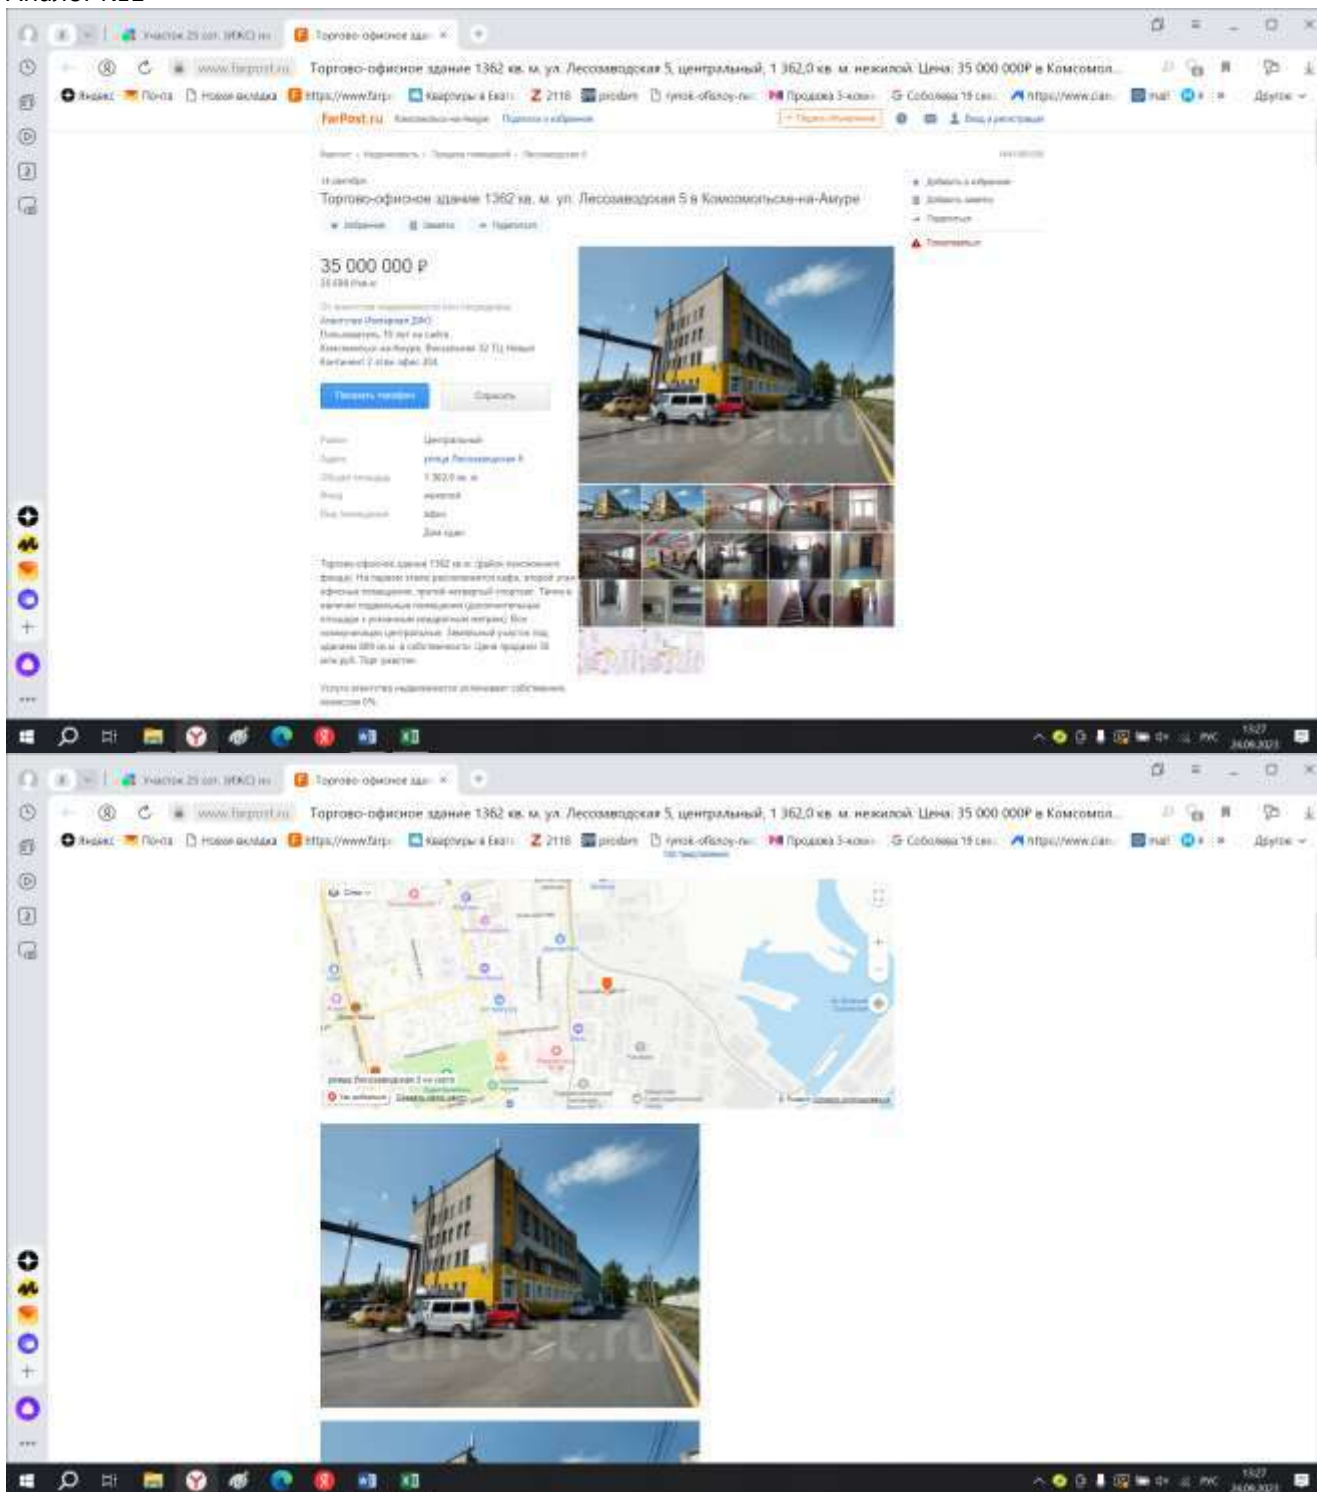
Участок 25 сот. ИЖС
Торгово-офисное зда
www.farpost.ru
Торгово-офисное здание 1362 кв. м. ул. Лесозаводская 5, центральный, 1 362,0 кв. м. нежилой. Цена: 35 000 000₽ в Комсомол...
Яндекс
Почта
Новая вкладка
https://www.farp
Квартиры в Екат
2116
prodam
rynok-ofisnoy-n
Продажа 3-комн
Соболева 19 сек
https://www.cian
mail
Другое
FarPost.ru
Торгово-офисное здание 1362 кв. м. ул. Лесозаводская 5 в Комсомольске-на-Амуре
35 000 000 ₽
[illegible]
Показать телефон
Спросить
Центральный
улица Лесозаводская 5
1 362,0 кв. м
нежилой
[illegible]
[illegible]
farpost.ru
Торгово-офисное зда
www.farpost.ru
Торгово-офисное здание 1362 кв. м. ул. Лесозаводская 5, центральный, 1 362,0 кв. м. нежилой. Цена: 35 000 000₽ в Комсомол...
Яндекс
Почта
Новая вкладка
https://www.farp
Квартиры в Екат
2116
prodam
rynok-ofisnoy-n
Продажа 3-комн
Соболева 19 сек
https://www.cian
mail
Другое
farpost.ru